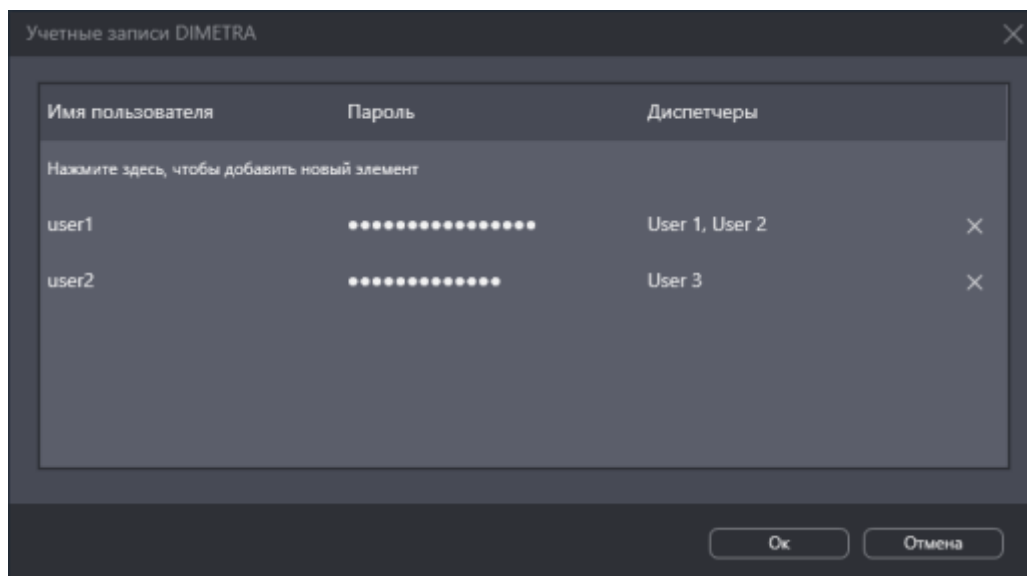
Учетные записи DIMETRA

| Имя пользователя | Пароль | Диспетчеры |
|---|---|---|
| Нажмите здесь, чтобы добавить новый элемент | | |
| user1 | •••••••••••••••• | User 1, User 2 |
| user2 | ••••••••••••• | User 3 |

Ok
Отмена